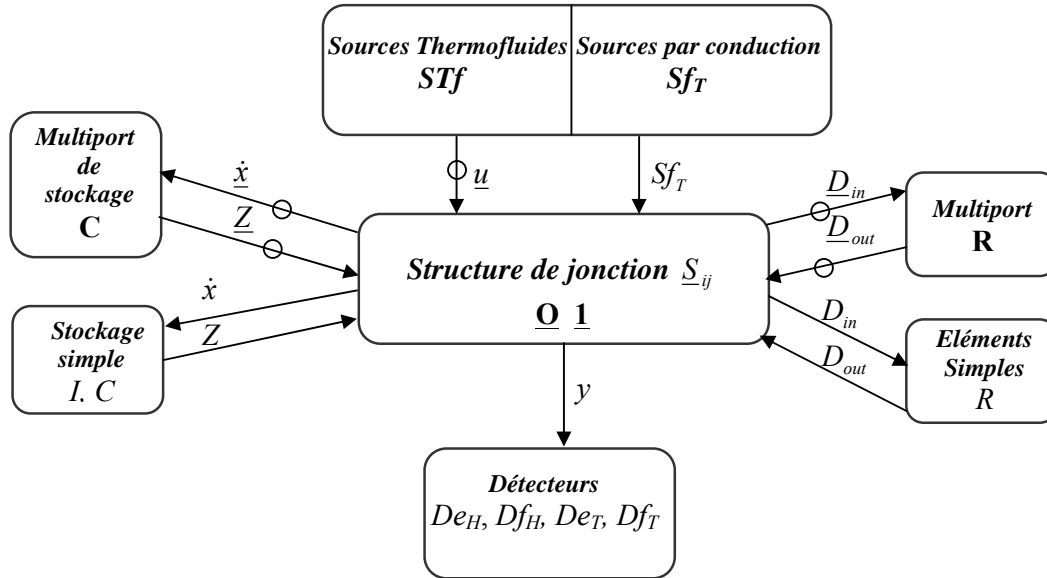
Sources Thermofluides
STf

Sources par conduction
$Sf_T$

Multiport de stockage
C

$\underline{\dot{x}}$

$\underline{Z}$

$\underline{u}$

$Sf_T$

$\underline{D}_{in}$

$\underline{D}_{out}$

Multiport
R

Structure de jonction $\underline{S}_{ij}$
$\underline{\mathbf{O}}$ $\underline{\mathbf{1}}$

$\dot{x}$

$Z$

Stockage simple
I. C

$D_{in}$

$D_{out}$

Eléments Simples
R

$y$

Détecteurs
$De_H$, $Df_H$, $De_T$, $Df_T$